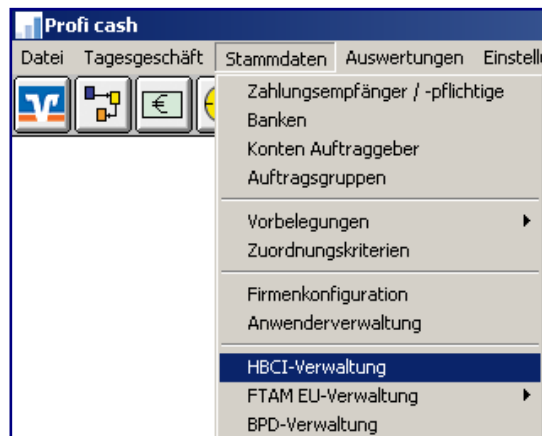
Profi cash

Datei Tagesgeschäft Stammdaten Auswertungen Einstell

Zahlungsempfänger / -pflichtige
Banken
Konten Auftraggeber
Auftragsgruppen

Vorbelegungen
Zuordnungskriterien

Firmenkonfiguration
Anwenderverwaltung

HBCI-Verwaltung
FTAM EU-Verwaltung
BPD-Verwaltung